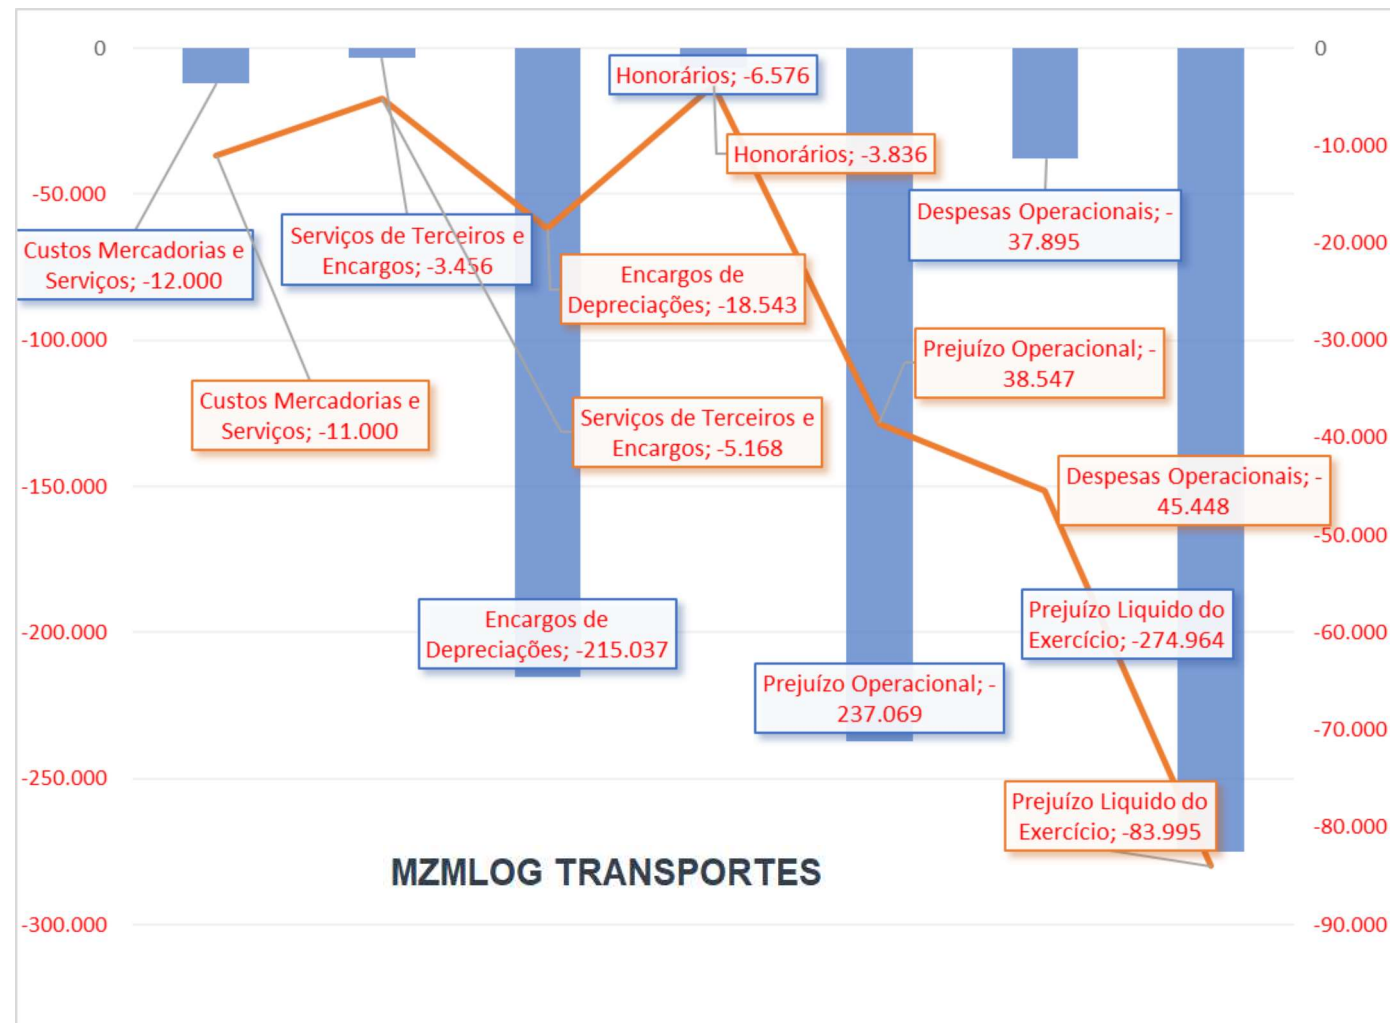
0
-50.000
-100.000
-150.000
-200.000
-250.000
-300.000

0
-10.000
-20.000
-30.000
-40.000
-50.000
-60.000
-70.000
-80.000
-90.000

Honorários; -6.576

Honorários; -3.836

Despesas Operacionais; -37.895

Custos Mercadorias e Serviços; -12.000

Serviços de Terceiros e Encargos; -3.456

Encargos de Depreciações; -18.543

Prejuízo Operacional; -38.547

Custos Mercadorias e Serviços; -11.000

Serviços de Terceiros e Encargos; -5.168

Despesas Operacionais; -45.448

Prejuízo Liquido do Exercício; -274.964

Encargos de Depreciações; -215.037

Prejuízo Operacional; -237.069

Prejuízo Liquido do Exercício; -83.995

MZMLOG TRANSPORTES